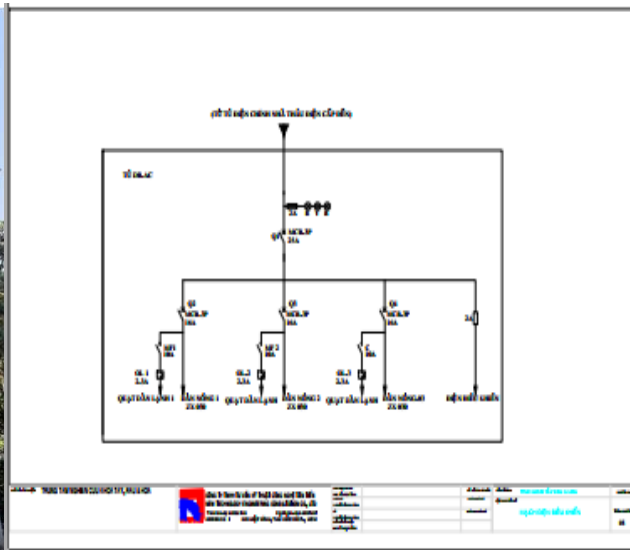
(TỪ TỦ ĐIỆN CHÍNH NHÀ TRẠM ĐIỆN CẤP ĐẾN)

TỦ DL-AC

Q
MCB,3P
25A

Q1
MCB,3P
10A

Q2
MCB,3P
10A

Q3
MCB,3P
10A

2A

MP1
10A

MP2
10A

C
10A

OL.1
2.5A

OL.2
2.5A

OL.3
2.5A

QUẠT DÀN LẠNH 1

DÀN NÓNG 1
2X4kW

QUẠT DÀN LẠNH

DÀN NÓNG 2
2X4kW

QUẠT DÀN LẠNH

DÀN NÓNG 3
2X4kW

ĐIỆN ĐIỀU KHIỂN

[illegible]

SƠ ĐỒ ĐIỆN ĐIỀU KHIỂN